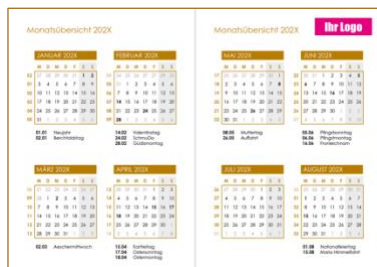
Monatsübersicht 202X

JANUAR 202X
M D M D F S S
01 27 28 29 30 31 1 2
02 3 4 5 6 7 8 9
03 10 11 12 13 14 15 16
04 17 18 19 20 21 22 23
05 24 25 26 27 28 29 30
06 31 1 2 3 4 5 6

01.01 Neujahr
02.01 Berchtoldstag

FEBRUAR 202X
M D M D F S S
05 31 1 2 3 4 5 6
06 7 8 9 10 11 12 13
07 14 15 16 17 18 19 20
08 21 22 23 24 25 26 27
09 28 1 2 3 4 5 6
10 7 8 9 10 11 12 13

14.02 Valentinstag
24.02 Schmutzi
28.02 Güdismontag

MÄRZ 202X
M D M D F S S
09 28 1 2 3 4 5 6
10 7 8 9 10 11 12 13
11 14 15 16 17 18 19 20
12 21 22 23 24 25 26 27
13 28 29 30 31 1 2 3
14 4 5 6 7 8 9 10

02.03 Aschermittwoch

APRIL 202X
M D M D F S S
13 28 29 30 31 1 2 3
14 4 5 6 7 8 9 10
15 11 12 13 14 15 16 17
16 18 19 20 21 22 23 24
17 25 26 27 28 29 30 1
18 2 3 4 5 6 7 8

15.04 Karfreitag
17.04 Ostersonntag
18.04 Ostermontag

Monatsübersicht 202X

Ihr Logo

MAI 202X
M D M D F S S
17 25 26 27 28 29 30 1
18 2 3 4 5 6 7 8
19 9 10 11 12 13 14 15
20 16 17 18 19 20 21 22
21 23 24 25 26 27 28 29
22 30 31 1 2 3 4 5

08.05 Muttertag
26.05 Auffahrt

JUNI 202X
M D M D F S S
22 30 31 1 2 3 4 5
23 6 7 8 9 10 11 12
24 13 14 15 16 17 18 19
25 20 21 22 23 24 25 26
26 27 28 29 30 1 2 3
27 4 5 6 7 8 9 10

05.06 Pfingstsonntag
06.06 Pfingstmontag
16.06 Fronleichnam

JULI 202X
M D M D F S S
26 27 28 29 30 1 2 3
27 4 5 6 7 8 9 10
28 11 12 13 14 15 16 17
29 18 19 20 21 22 23 24
30 25 26 27 28 29 30 31
31 1 2 3 4 5 6 7

AUGUST 202X
M D M D F S S
31 1 2 3 4 5 6 7
32 8 9 10 11 12 13 14
33 15 16 17 18 19 20 21
34 22 23 24 25 26 27 28
35 29 30 31 1 2 3 4
36 5 6 7 8 9 10 11

01.08 Nationalfeiertag
15.08 Maria Himmelfahrt